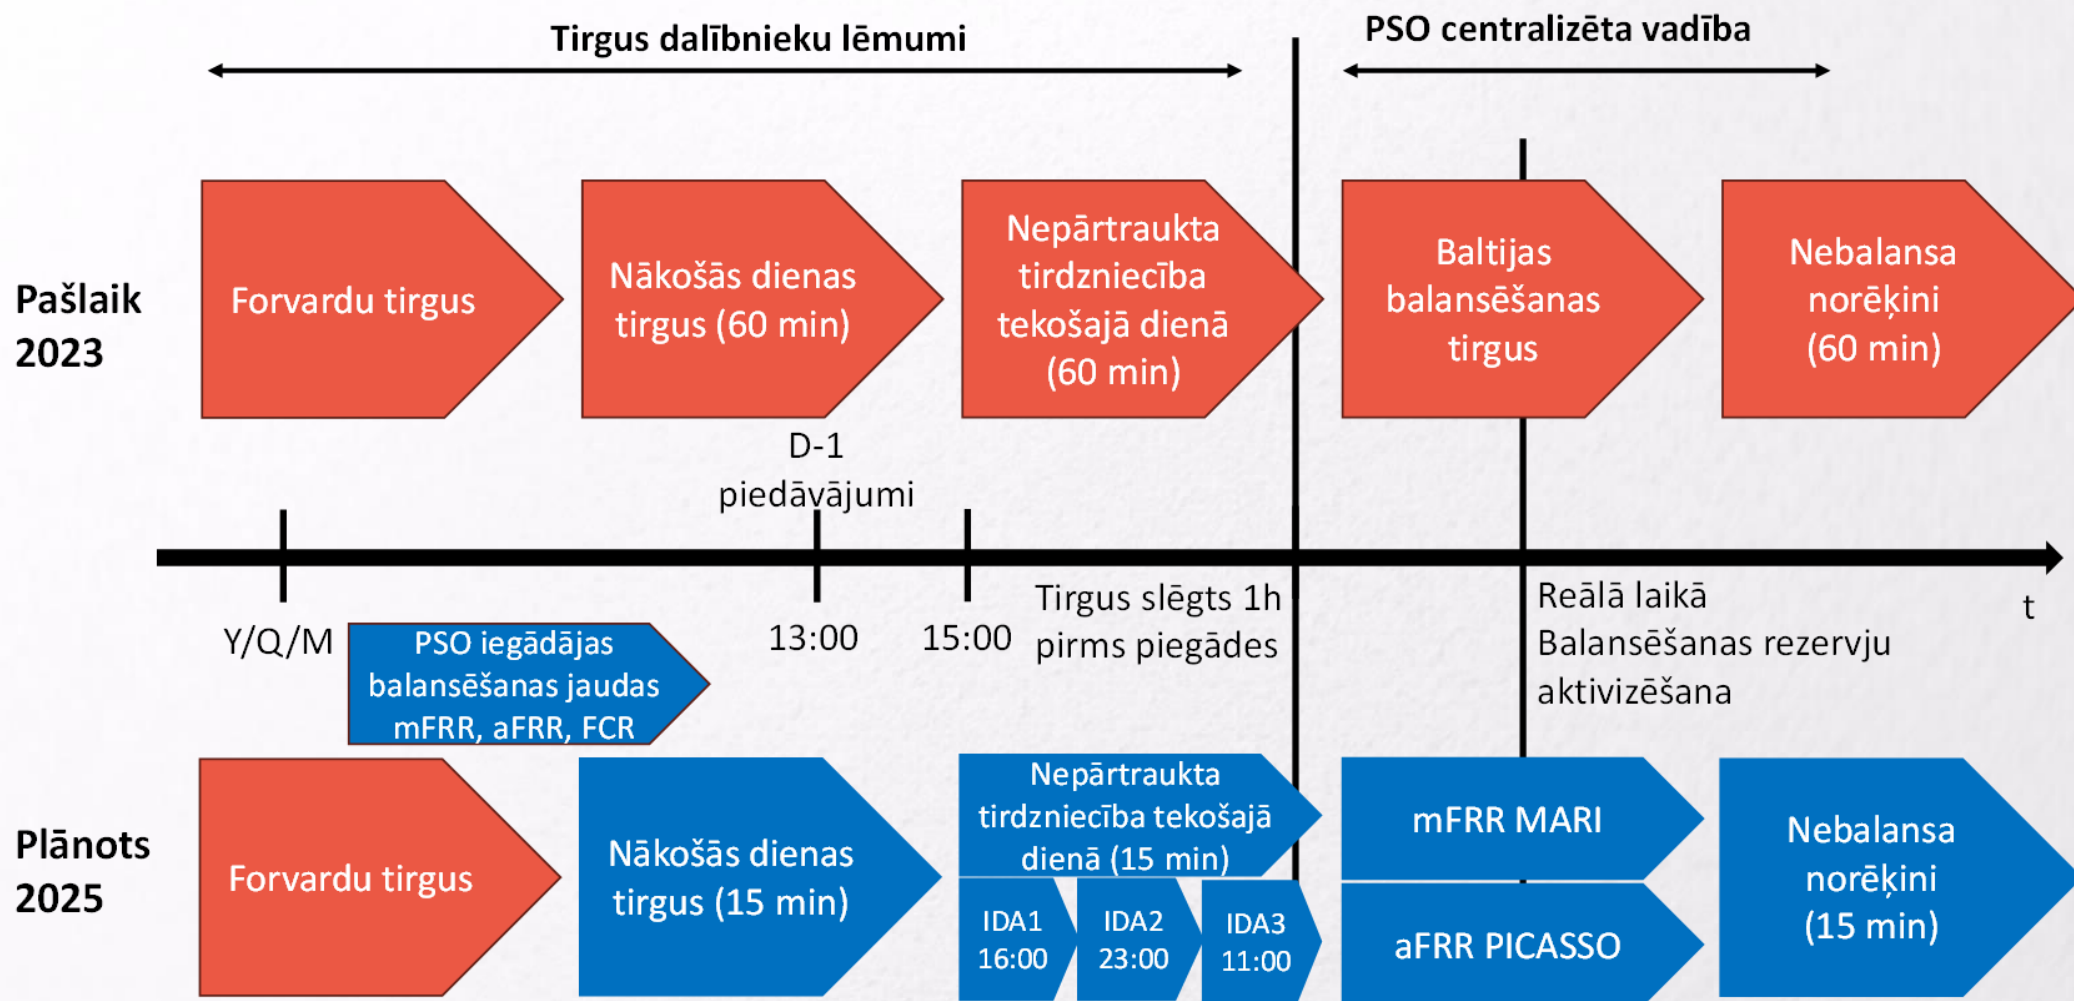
Tirgus dalībnieku lēmumi

PSO centralizēta vadība

Pašlaik 2023

Forvardu tirgus

Nākošās dienas tirgus (60 min)

Nepārtraukta tirdzniecība tekošajā dienā (60 min)

Baltijas balansēšanas tirgus

Nebalansa norēķini (60 min)

D-1 piedāvājumi

Y/Q/M

PSO iegādājas balansēšanas jaudas mFRR, aFRR, FCR

13:00

15:00

Tirgus slēgts 1h pirms piegādes

Reālā laikā Balansēšanas rezervju aktivizēšana

t

Plānots 2025

Forvardu tirgus

Nākošās dienas tirgus (15 min)

Nepārtraukta tirdzniecība tekošajā dienā (15 min)

IDA1 16:00

IDA2 23:00

IDA3 11:00

mFRR MARI

aFRR PICASSO

Nebalansa norēķini (15 min)